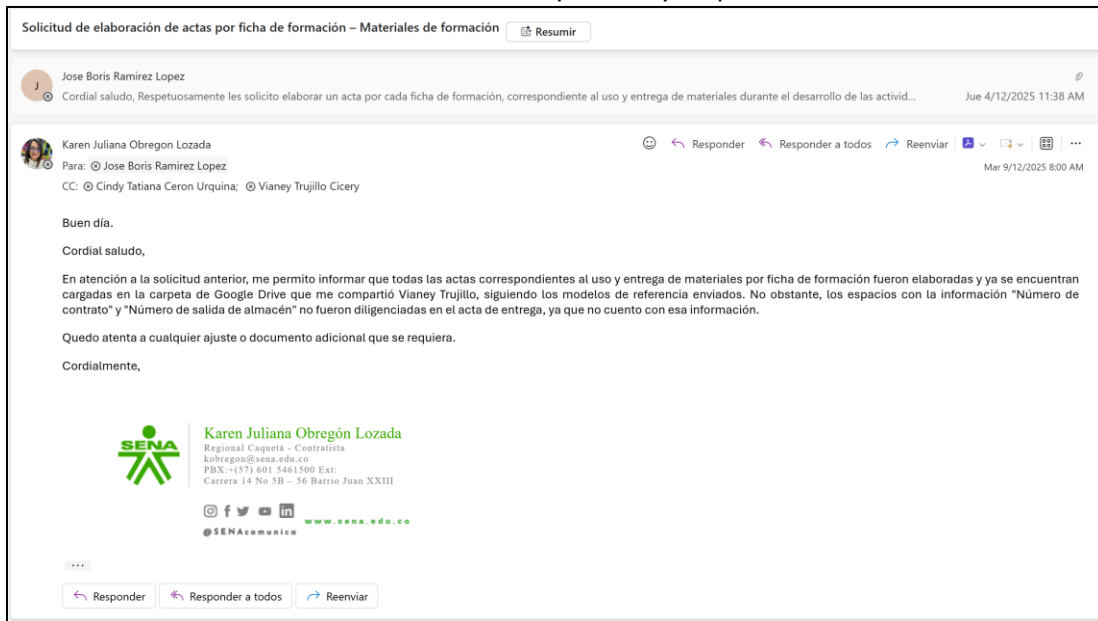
Solicitud de elaboración de actas por ficha de formación – Materiales de formación Resumir

J
Jose Boris Ramirez Lopez
Cordial saludo, Respetuosamente les solicito elaborar un acta por cada ficha de formación, correspondiente al uso y entrega de materiales durante el desarrollo de las activid... Jue 4/12/2025 11:38 AM

Karen Juliana Obregon Lozada
Responder Responder a todos Reenviar ...
Para: Jose Boris Ramirez Lopez
Mar 9/12/2025 8:00 AM
CC: Cindy Tatiana Ceron Urquina; Vianey Trujillo Cicery

Buen día.

Cordial saludo,

En atención a la solicitud anterior, me permito informar que todas las actas correspondientes al uso y entrega de materiales por ficha de formación fueron elaboradas y ya se encuentran cargadas en la carpeta de Google Drive que me compartió Vianey Trujillo, siguiendo los modelos de referencia enviados. No obstante, los espacios con la información "Número de contrato" y "Número de salida de almacén" no fueron diligenciadas en el acta de entrega, ya que no cuento con esa información.

Quedo atenta a cualquier ajuste o documento adicional que se requiera.

Cordialmente,

SENA
Karen Juliana Obregón Lozada
Regional Caquetá - Contratista
kobregon@sena.edu.co
PBX:+(57) 601 5461500 Ext:
Carrera 14 No 5B – 56 Barrio Juan XXIII

@SENAcomunica
www.sena.edu.co

...

Responder Responder a todos Reenviar